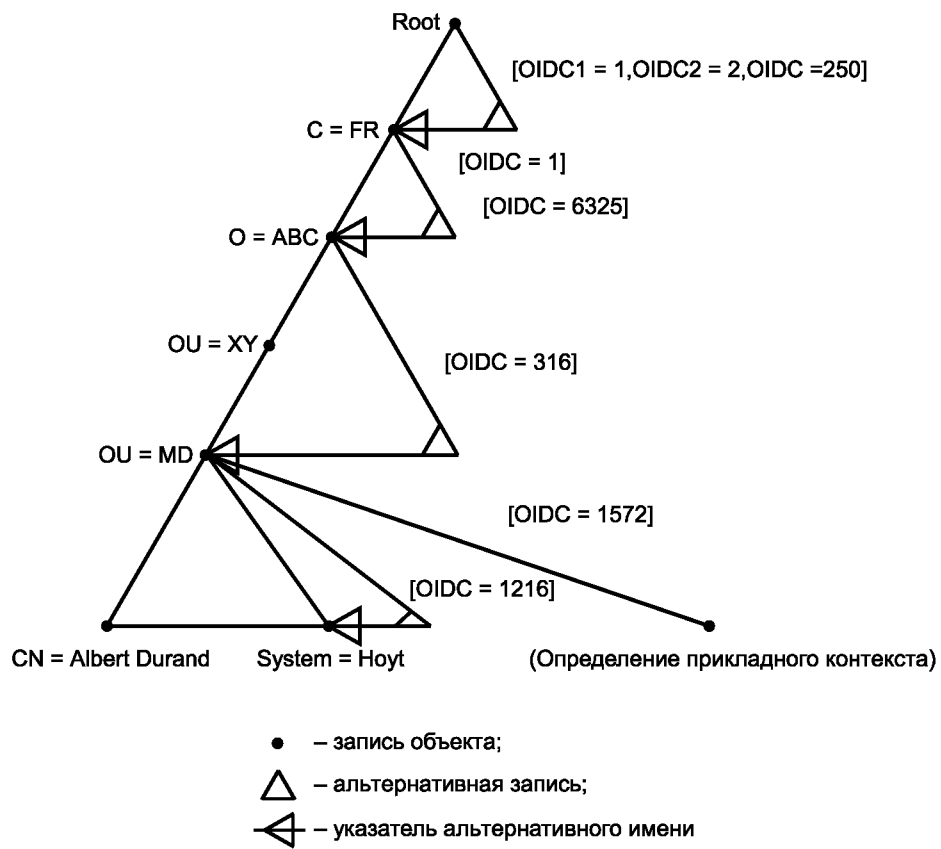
Root

[OIDC1 = 1,OIDC2 = 2,OIDC =250]

C = FR

[OIDC = 1]

[OIDC = 6325]

O = ABC

OU = XY

[OIDC = 316]

OU = MD

[OIDC = 1572]

[OIDC = 1216]

CN = Albert Durand

System = Hoyt

(Определение прикладного контекста)

– запись объекта;

– альтернативная запись;

– указатель альтернативного имени